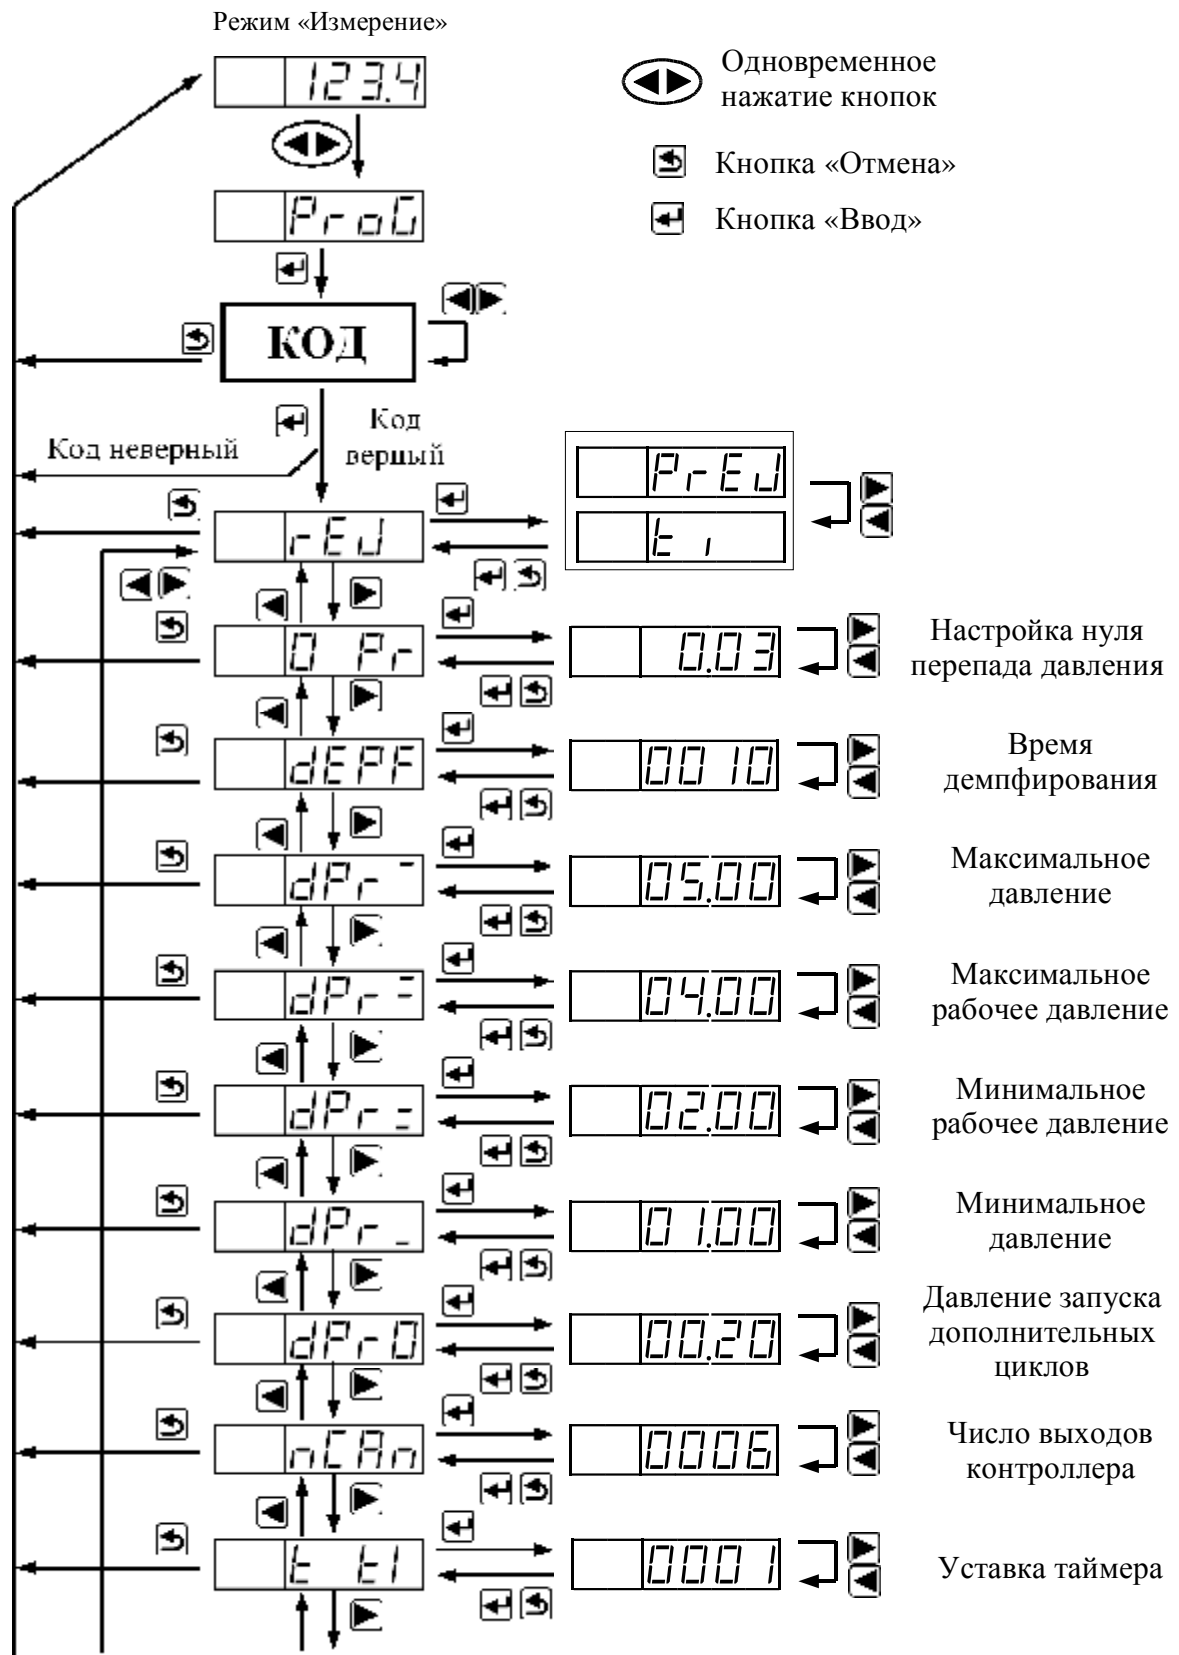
Режим «Измерение»

123.4

Одновременное нажатие кнопок

Кнопка «Отмена»

Кнопка «Ввод»

ProG

КОД

Код неверный

Код верный

PrEJ

t ı

rEJ

0 Pr

0.03

Настройка нуля перепада давления

dEPF

0010

Время демпфирования

dPr

05.00

Максимальное давление

dPr

04.00

Максимальное рабочее давление

dPr

02.00

Минимальное рабочее давление

dPr_

01.00

Минимальное давление

dPr0

00.20

Давление запуска дополнительных циклов

nCAn

0006

Число выходов контроллера

t t1

0001

Уставка таймера